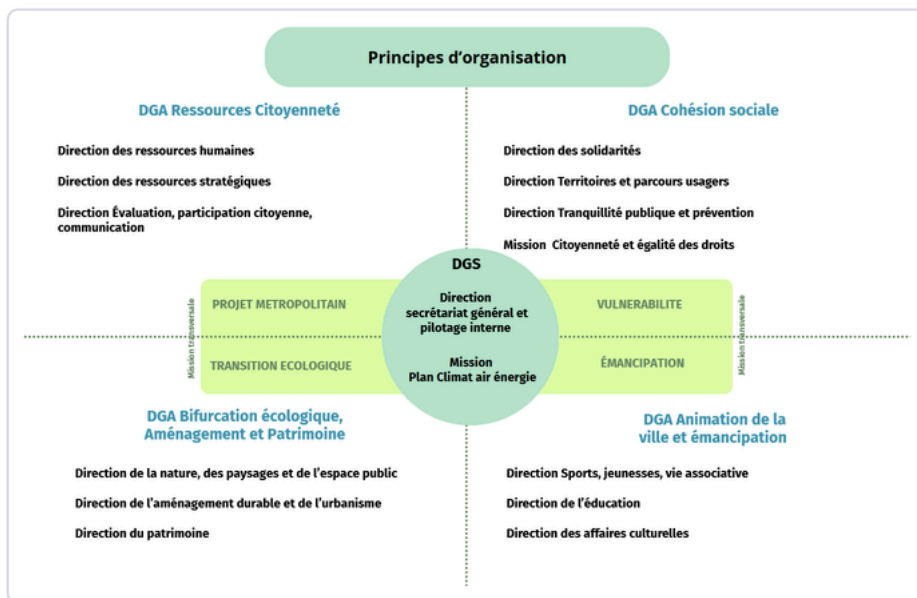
Principes d'organisation

DGA Ressources Citoyenneté

Direction des ressources humaines

Direction des ressources stratégiques

Direction Évaluation, participation citoyenne, communication

DGA Cohésion sociale

Direction des solidarités

Direction Territoires et parcours usagers

Direction Tranquillité publique et prévention

Mission Citoyenneté et égalité des droits

Mission transversale

PROJET METROPOLITAIN

TRANSITION ECOLOGIQUE

DGS

Direction secrétariat général et pilotage interne

Mission Plan Climat air énergie

VULNERABILITE

ÉMANCIPATION

Mission transversale

DGA Bifurcation écologique, Aménagement et Patrimoine

Direction de la nature, des paysages et de l'espace public

Direction de l'aménagement durable et de l'urbanisme

Direction du patrimoine

DGA Animation de la ville et émancipation

Direction Sports, jeunesses, vie associative

Direction de l'éducation

Direction des affaires culturelles